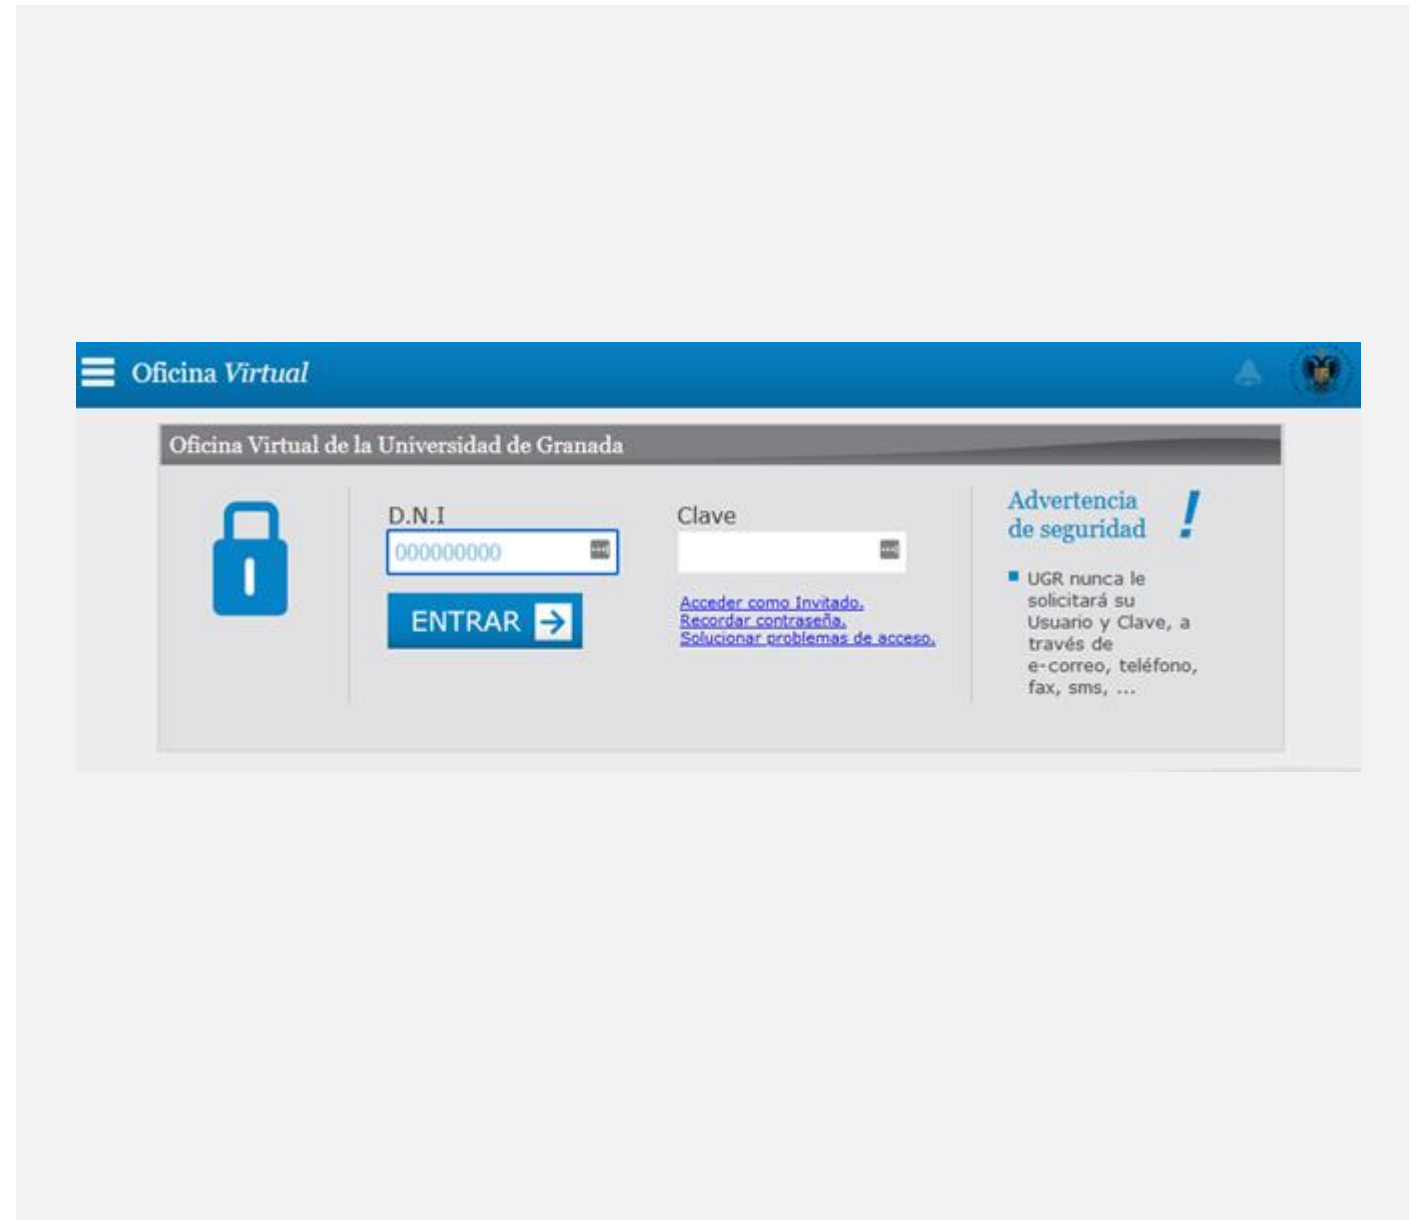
Oficina Virtual

Oficina Virtual de la Universidad de Granada

D.N.I
000000000

ENTRAR

Clave

Acceder como Invitado.
Recordar contraseña.
Solucionar problemas de acceso.

Advertencia de seguridad !

UGR nunca le solicitará su Usuario y Clave, a través de e-correo, teléfono, fax, sms, ...